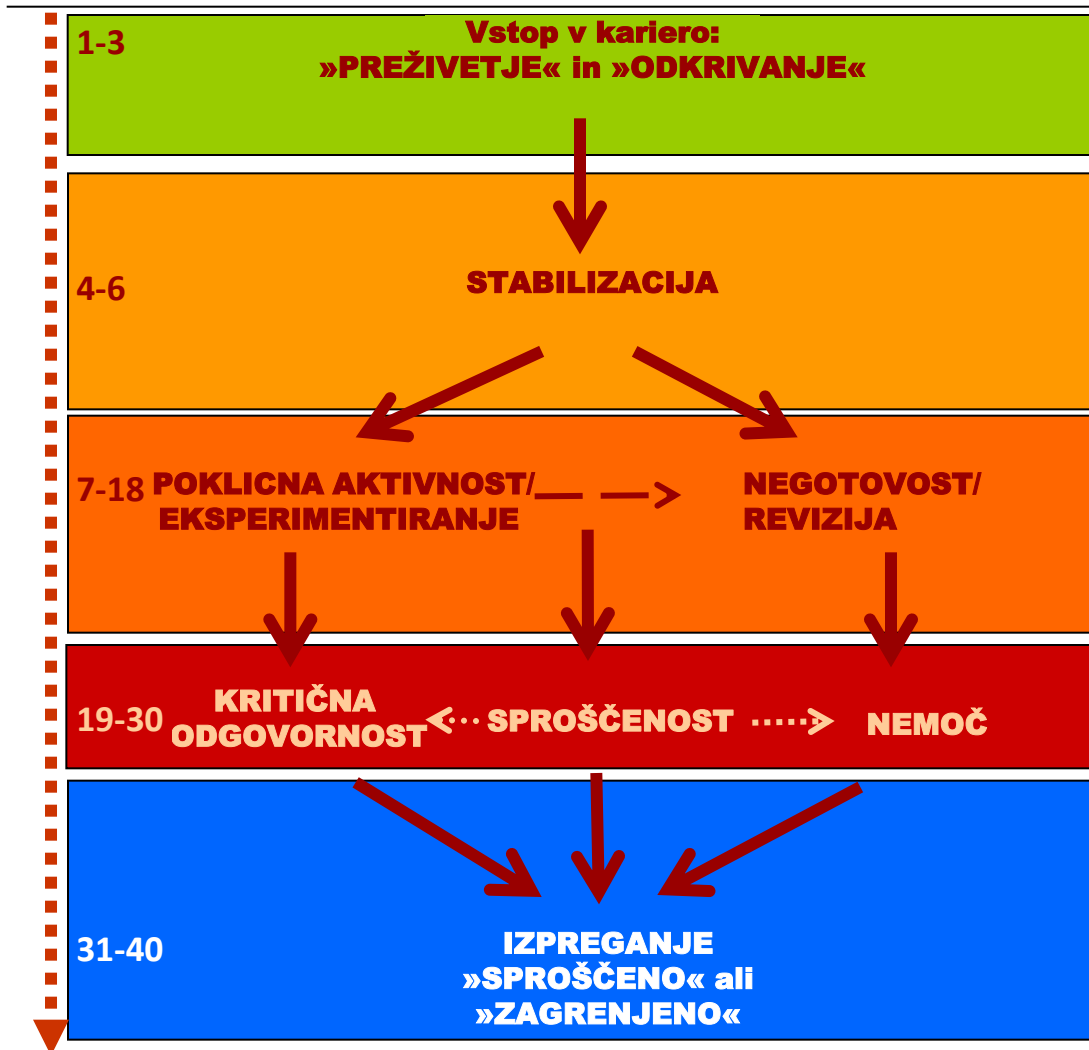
1-3

Vstop v kariero:
»PREŽIVETJE« in »ODKRIVANJE«

4-6

STABILIZACIJA

7-18

POKLICNA AKTIVNOST/
EKSPERIMENTIRANJE

NEGOTOVOST/
REVIZIJA

19-30

KRITIČNA
ODGOVORNOST

SPROŠČENOST

NEMOČ

31-40

IZPREGANJE
»SPROŠČENO« ali
»ZAGRENJENO«